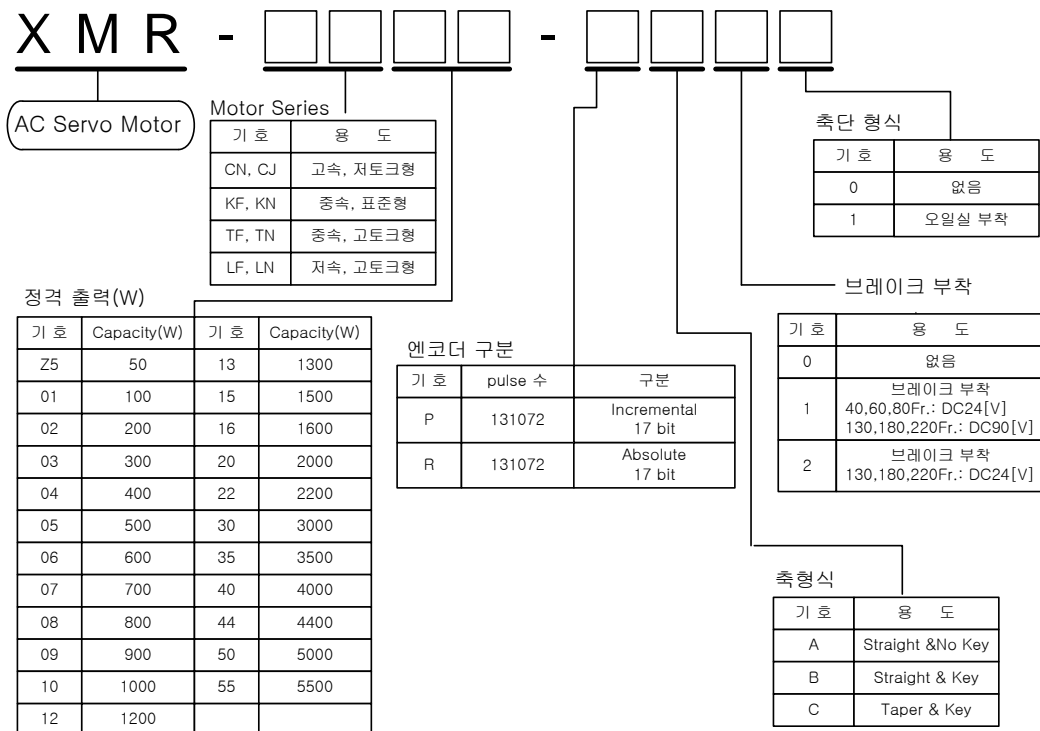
X M R - □□□□ - □□□□

AC Servo Motor

Motor Series

| 기 호 | 용 도 |
|---|---|
| CN, CJ | 고속, 저토크형 |
| KF, KN | 중속, 표준형 |
| TF, TN | 중속, 고토크형 |
| LF, LN | 저속, 고토크형 |

축단 형식

| 기 호 | 용 도 |
|---|---|
| 0 | 없음 |
| 1 | 오일실 부착 |

브레이크 부착

| 기 호 | 용 도 |
|---|---|
| 0 | 없음 |
| 1 | 브레이크 부착 40,60,80Fr.: DC24[V] 130,180,220Fr.: DC90[V] |
| 2 | 브레이크 부착 130,180,220Fr.: DC24[V] |

정격 출력(W)

| 기 호 | Capacity(W) | 기 호 | Capacity(W) |
|---|---|---|---|
| Z5 | 50 | 13 | 1300 |
| 01 | 100 | 15 | 1500 |
| 02 | 200 | 16 | 1600 |
| 03 | 300 | 20 | 2000 |
| 04 | 400 | 22 | 2200 |
| 05 | 500 | 30 | 3000 |
| 06 | 600 | 35 | 3500 |
| 07 | 700 | 40 | 4000 |
| 08 | 800 | 44 | 4400 |
| 09 | 900 | 50 | 5000 |
| 10 | 1000 | 55 | 5500 |
| 12 | 1200 | | |

엔코더 구분

| 기 호 | pulse 수 | 구분 |
|---|---|---|
| P | 131072 | Incremental 17 bit |
| R | 131072 | Absolute 17 bit |

축형식

| 기 호 | 용 도 |
|---|---|
| A | Straight &No Key |
| B | Straight & Key |
| C | Taper & Key |